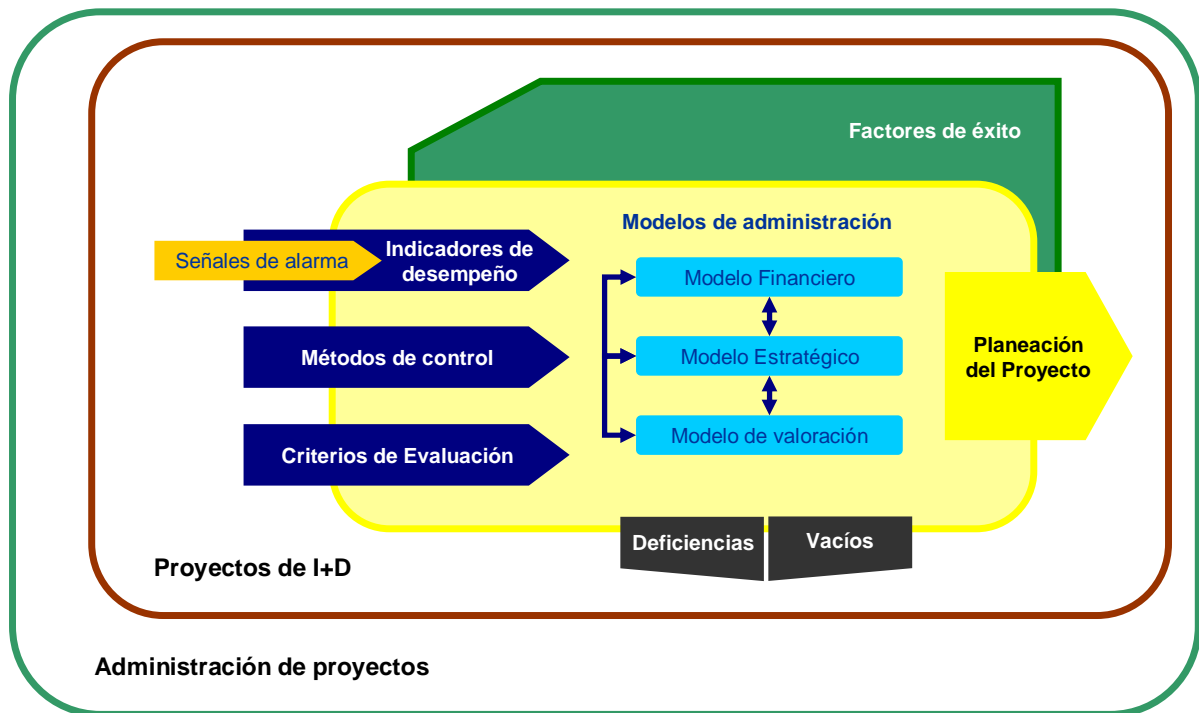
Factores de éxito

Modelos de administración

Señales de alarma

Indicadores de desempeño

Modelo Financiero

Métodos de control

Modelo Estratégico

Planeación del Proyecto

Criterios de Evaluación

Modelo de valoración

Deficiencias

Vacíos

Proyectos de I+D

Administración de proyectos